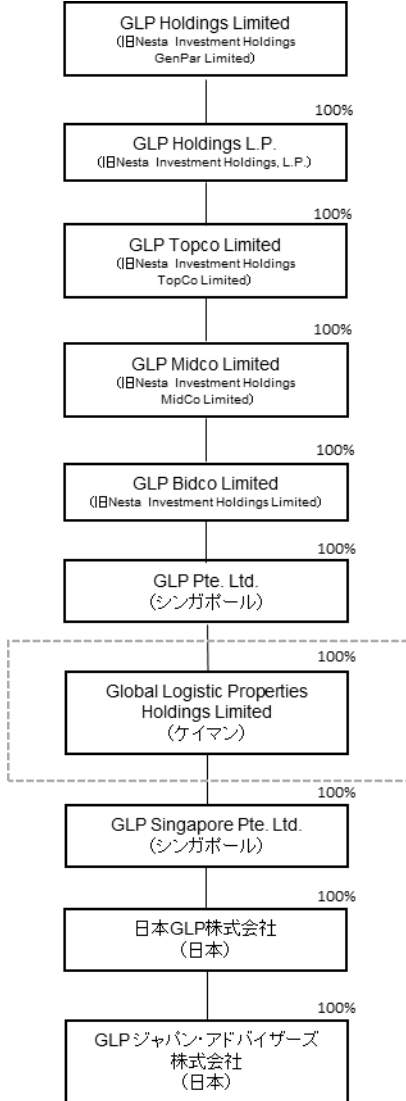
GLP Holdings Limited
(旧Nesta Investment Holdings GenPar Limited)

100%

GLP Holdings L.P.
(旧Nesta Investment Holdings, L.P.)

100%

GLP Topco Limited
(旧Nesta Investment Holdings TopCo Limited)

100%

GLP Midco Limited
(旧Nesta Investment Holdings MidCo Limited)

100%

GLP Bidco Limited
(旧Nesta Investment Holdings Limited)

100%

GLP Pte. Ltd.
(シンガポール)

100%

Global Logistic Properties Holdings Limited
(ケイマン)

100%

GLP Singapore Pte. Ltd.
(シンガポール)

100%

日本GLP株式会社
(日本)

100%

GLPジャパン・アドバイザーズ株式会社
(日本)